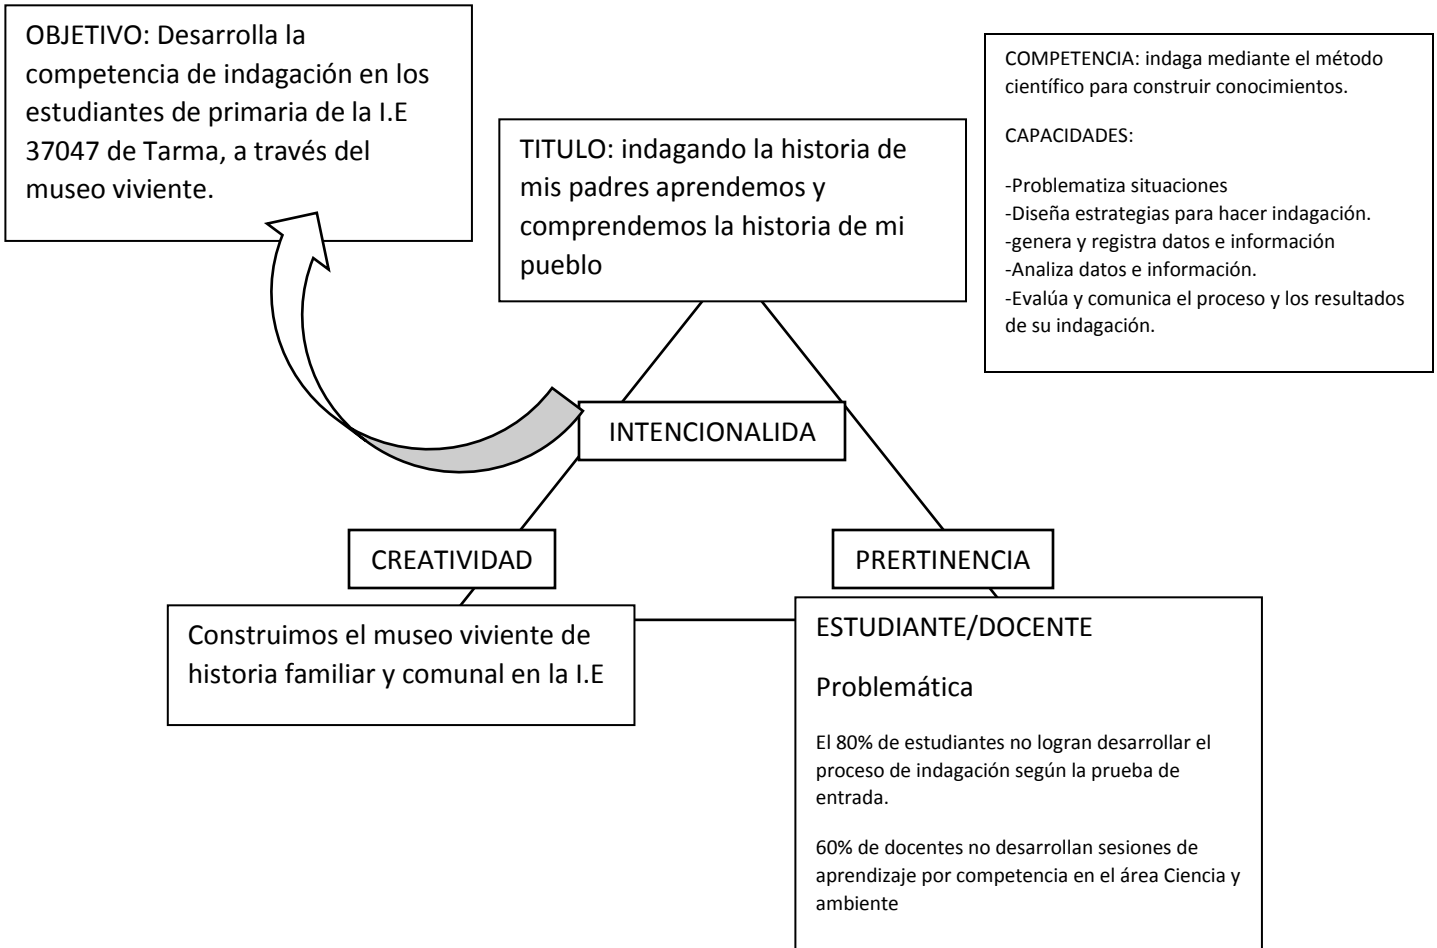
OBJETIVO: Desarrolla la competencia de indagación en los estudiantes de primaria de la I.E 37047 de Tarma, a través del museo viviente.

TITULO: indagando la historia de mis padres aprendemos y comprendemos la historia de mi pueblo

COMPETENCIA: indaga mediante el método científico para construir conocimientos.

CAPACIDADES:

-Problematiza situaciones
-Diseña estrategias para hacer indagación.
-genera y registra datos e información
-Analiza datos e información.
-Evalúa y comunica el proceso y los resultados de su indagación.

INTENCIONALIDA

CREATIVIDAD

PRERTINENCIA

Construimos el museo viviente de historia familiar y comunal en la I.E

ESTUDIANTE/DOCENTE

Problemática

El 80% de estudiantes no logran desarrollar el proceso de indagación según la prueba de entrada.

60% de docentes no desarrollan sesiones de aprendizaje por competencia en el área Ciencia y ambiente